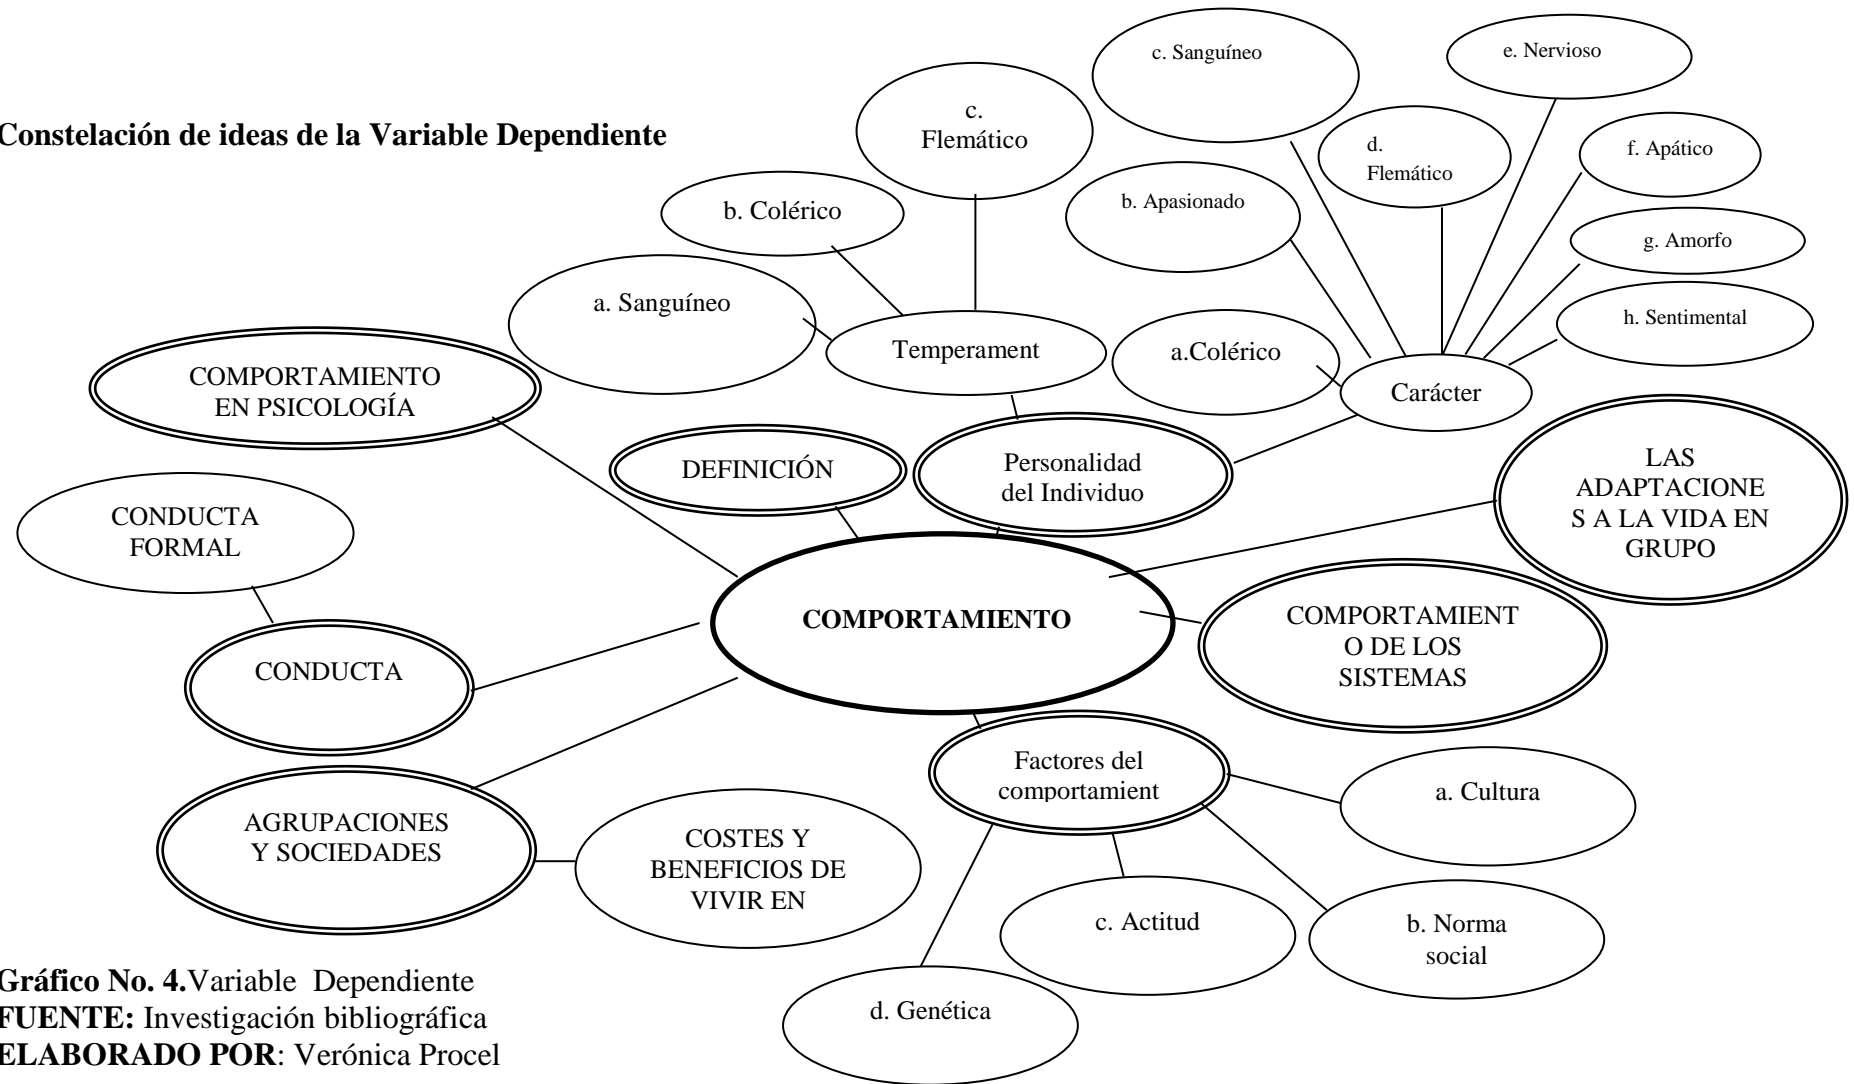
Constelación de ideas de la Variable Dependiente

c. Sanguíneo

e. Nervioso

c. Flemático

d. Flemático

f. Apático

b. Colérico

b. Apasionado

g. Amorfo

a. Sanguíneo

h. Sentimental

Temperament

a.Colérico

Carácter

COMPORTAMIENTO EN PSICOLOGÍA

DEFINICIÓN

Personalidad del Individuo

LAS ADAPTACIONE S A LA VIDA EN GRUPO

CONDUCTA FORMAL

COMPORTAMIENTO

COMPORTAMIENT O DE LOS SISTEMAS

CONDUCTA

Factores del comportamient

a. Cultura

AGRUPACIONES Y SOCIEDADES

COSTES Y BENEFICIOS DE VIVIR EN

c. Actitud

b. Norma social

d. Genética

Gráfico No. 4.Variable Dependiente
FUENTE: Investigación bibliográfica
ELABORADO POR: Verónica Procel